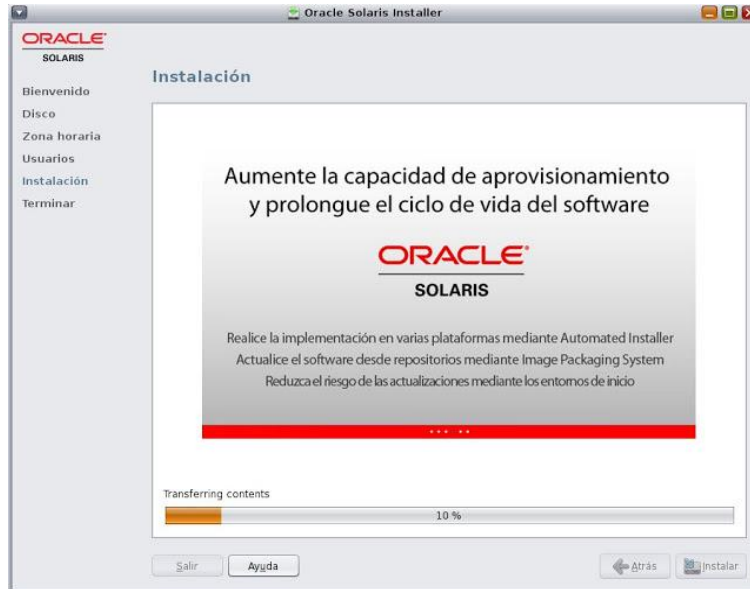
Oracle Solaris Installer

ORACLE
SOLARIS

Instalación

Bienvenido
Disco
Zona horaria
Usuarios
Instalación
Terminar

Aumente la capacidad de aprovisionamiento y prolongue el ciclo de vida del software

ORACLE
SOLARIS

Realice la implementación en varias plataformas mediante Automated Installer
Actualice el software desde repositorios mediante Image Packaging System
Reduzca el riesgo de las actualizaciones mediante los entornos de inicio

Transferring contents

10 %

Salir
Ayuda
Atrás
Instalar